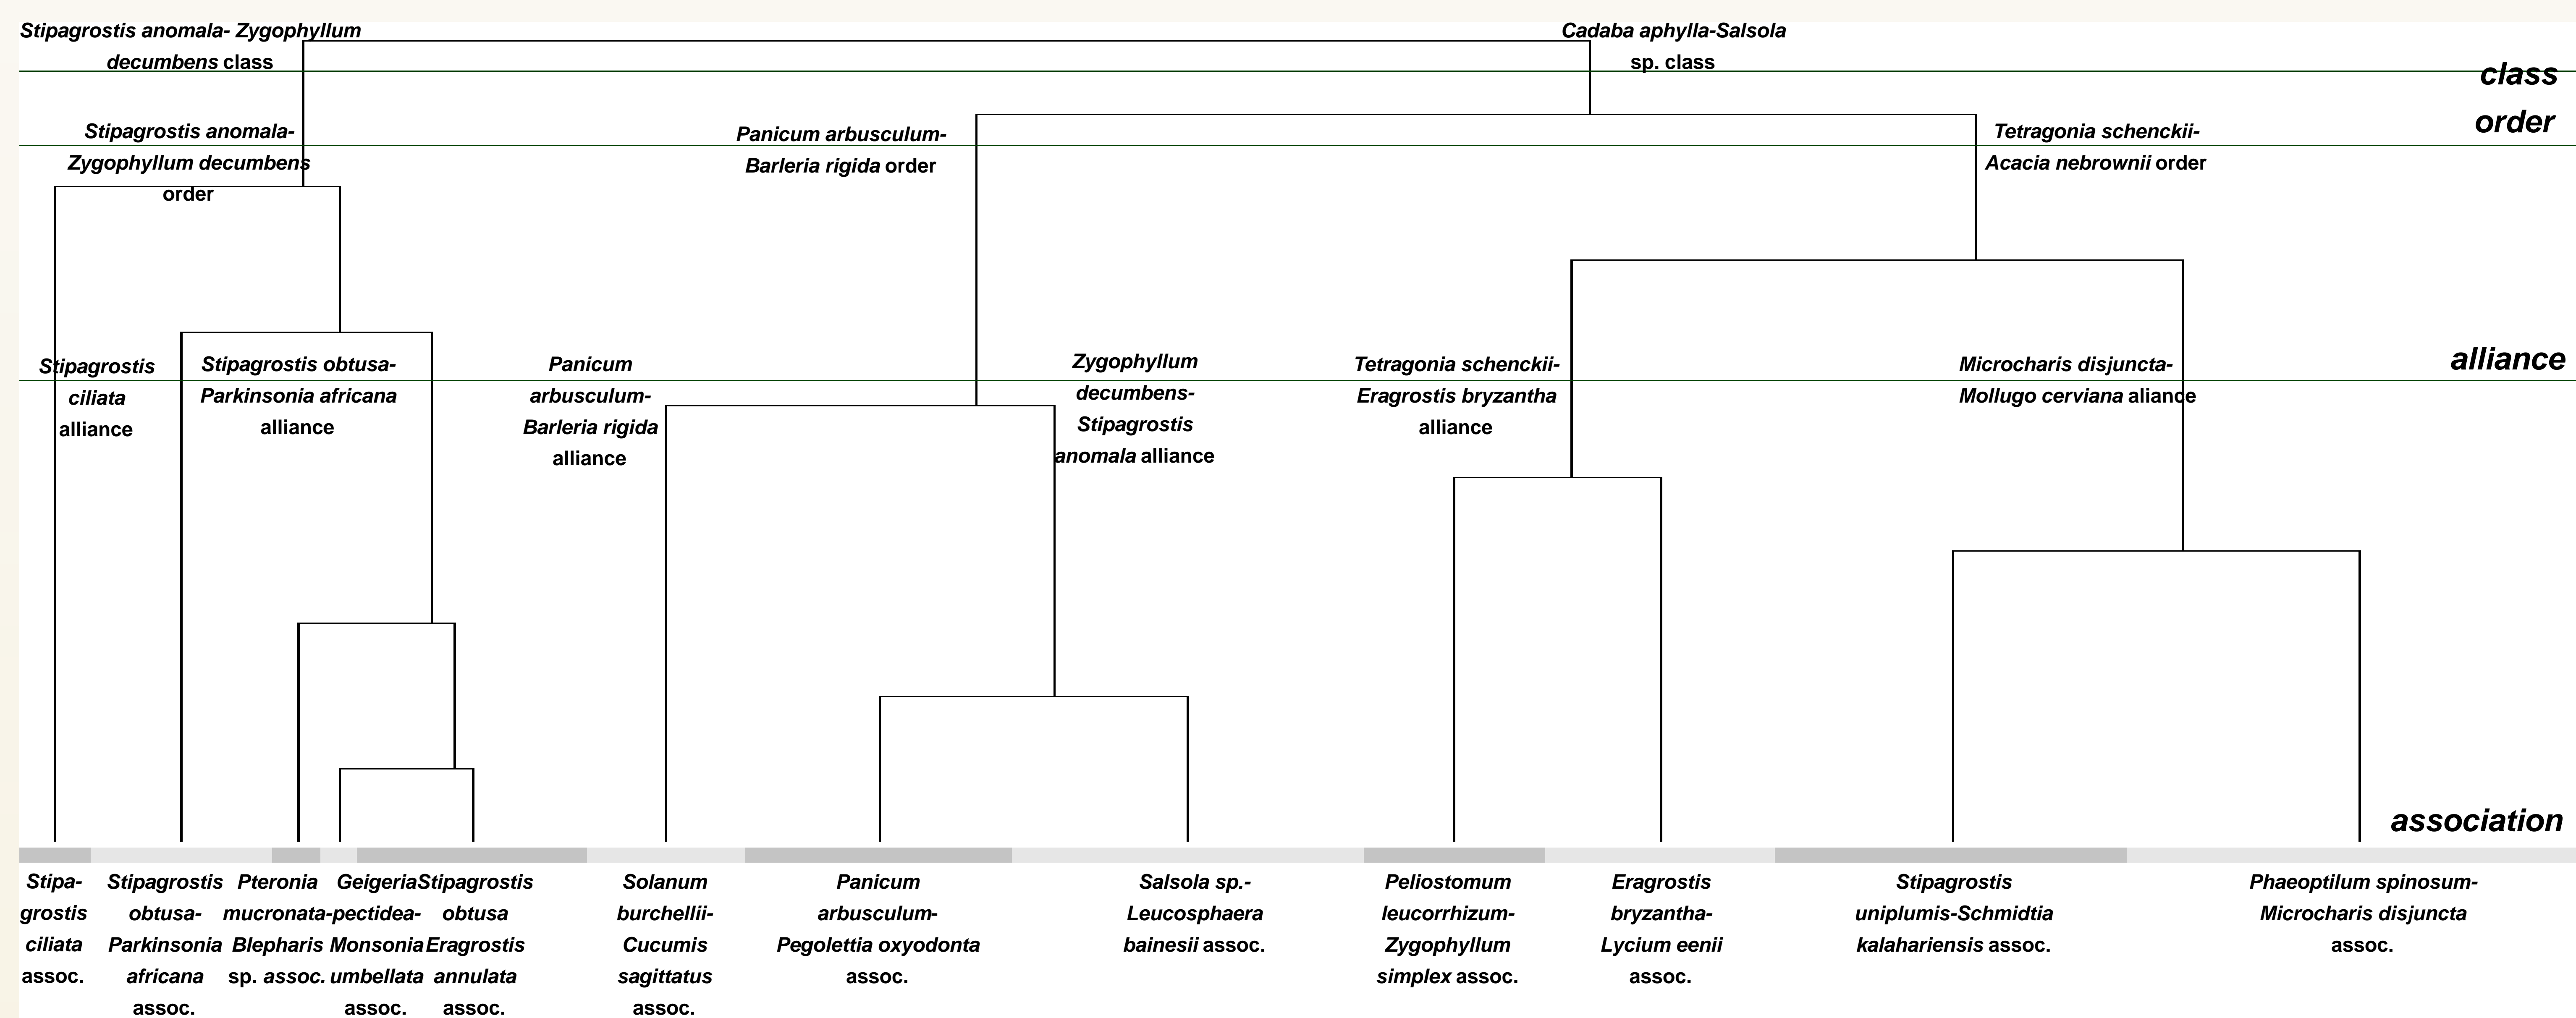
Stipagrostis anomala- Zygophyllum decumbens class

Cadaba aphylla-Salsola sp. class

class

order

Stipagrostis anomala-Zygophyllum decumbens order

Panicum arbusculum-Barleria rigida order

Tetragonia schenckii-Acacia nebrownii order

alliance

Stipagrostis ciliata alliance

Stipagrostis obtusa-Parkinsonia africana alliance

Panicum arbusculum-Barleria rigida alliance

Zygophyllum decumbens-Stipagrostis anomala alliance

Tetragonia schenckii-Eragrostis bryzantha alliance

Microcharis disjuncta-Mollugo cerviana alliance

association

Stipagrostis ciliata assoc.

Stipagrostis obtusa-Parkinsonia africana assoc.

Pteronia mucronata-Blepharis sp. assoc.

Geigeria pectidea-Monsonia umbellata assoc.

Stipagrostis obtusa Eragrostis annulata assoc.

Solanum burchellii-Cucumis sagittatus assoc.

Panicum arbusculum-Pegolettia oxyodonta assoc.

Salsola sp.-Leucosphaera bainesii assoc.

Peliostomum leucorrhizum-Zygophyllum simplex assoc.

Eragrostis bryzantha-Lycium eenii assoc.

Stipagrostis uniplumis-Schmidtia kalahariensis assoc.

Phaeoptilum spinosum-Microcharis disjuncta assoc.